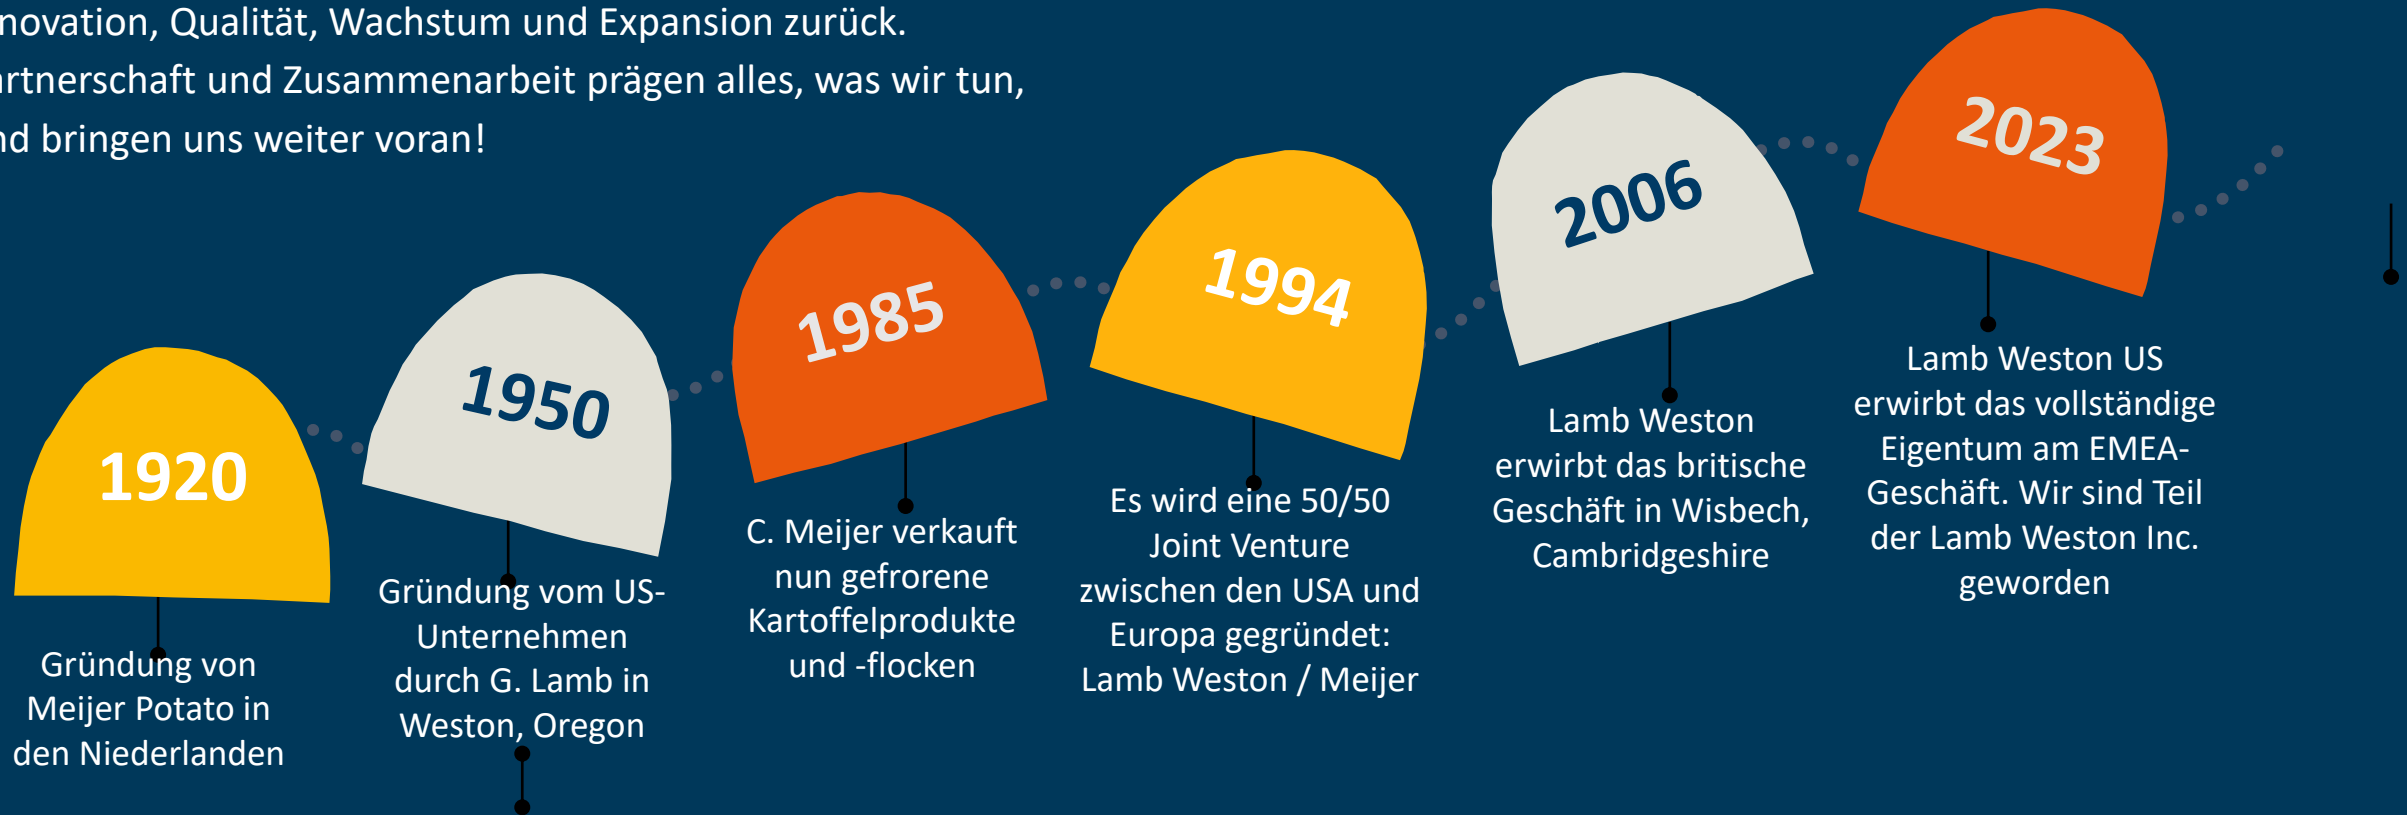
novation, Qualität, Wachstum und Expansion zurück. rtnerschaft und Zusammenarbeit prägen alles, was wir tun, nd bringen uns weiter voran!

1920

Gründung von Meijer Potato in den Niederlanden

1950

Gründung vom US-Unternehmen durch G. Lamb in Weston, Oregon

1985

C. Meijer verkauft nun gefrorene Kartoffelprodukte und -flocken

1994

Es wird eine 50/50 Joint Venture zwischen den USA und Europa gegründet: Lamb Weston / Meijer

2006

Lamb Weston erwirbt das britische Geschäft in Wisbech, Cambridgeshire

2023

Lamb Weston US erwirbt das vollständige Eigentum am EMEA-Geschäft. Wir sind Teil der Lamb Weston Inc. geworden